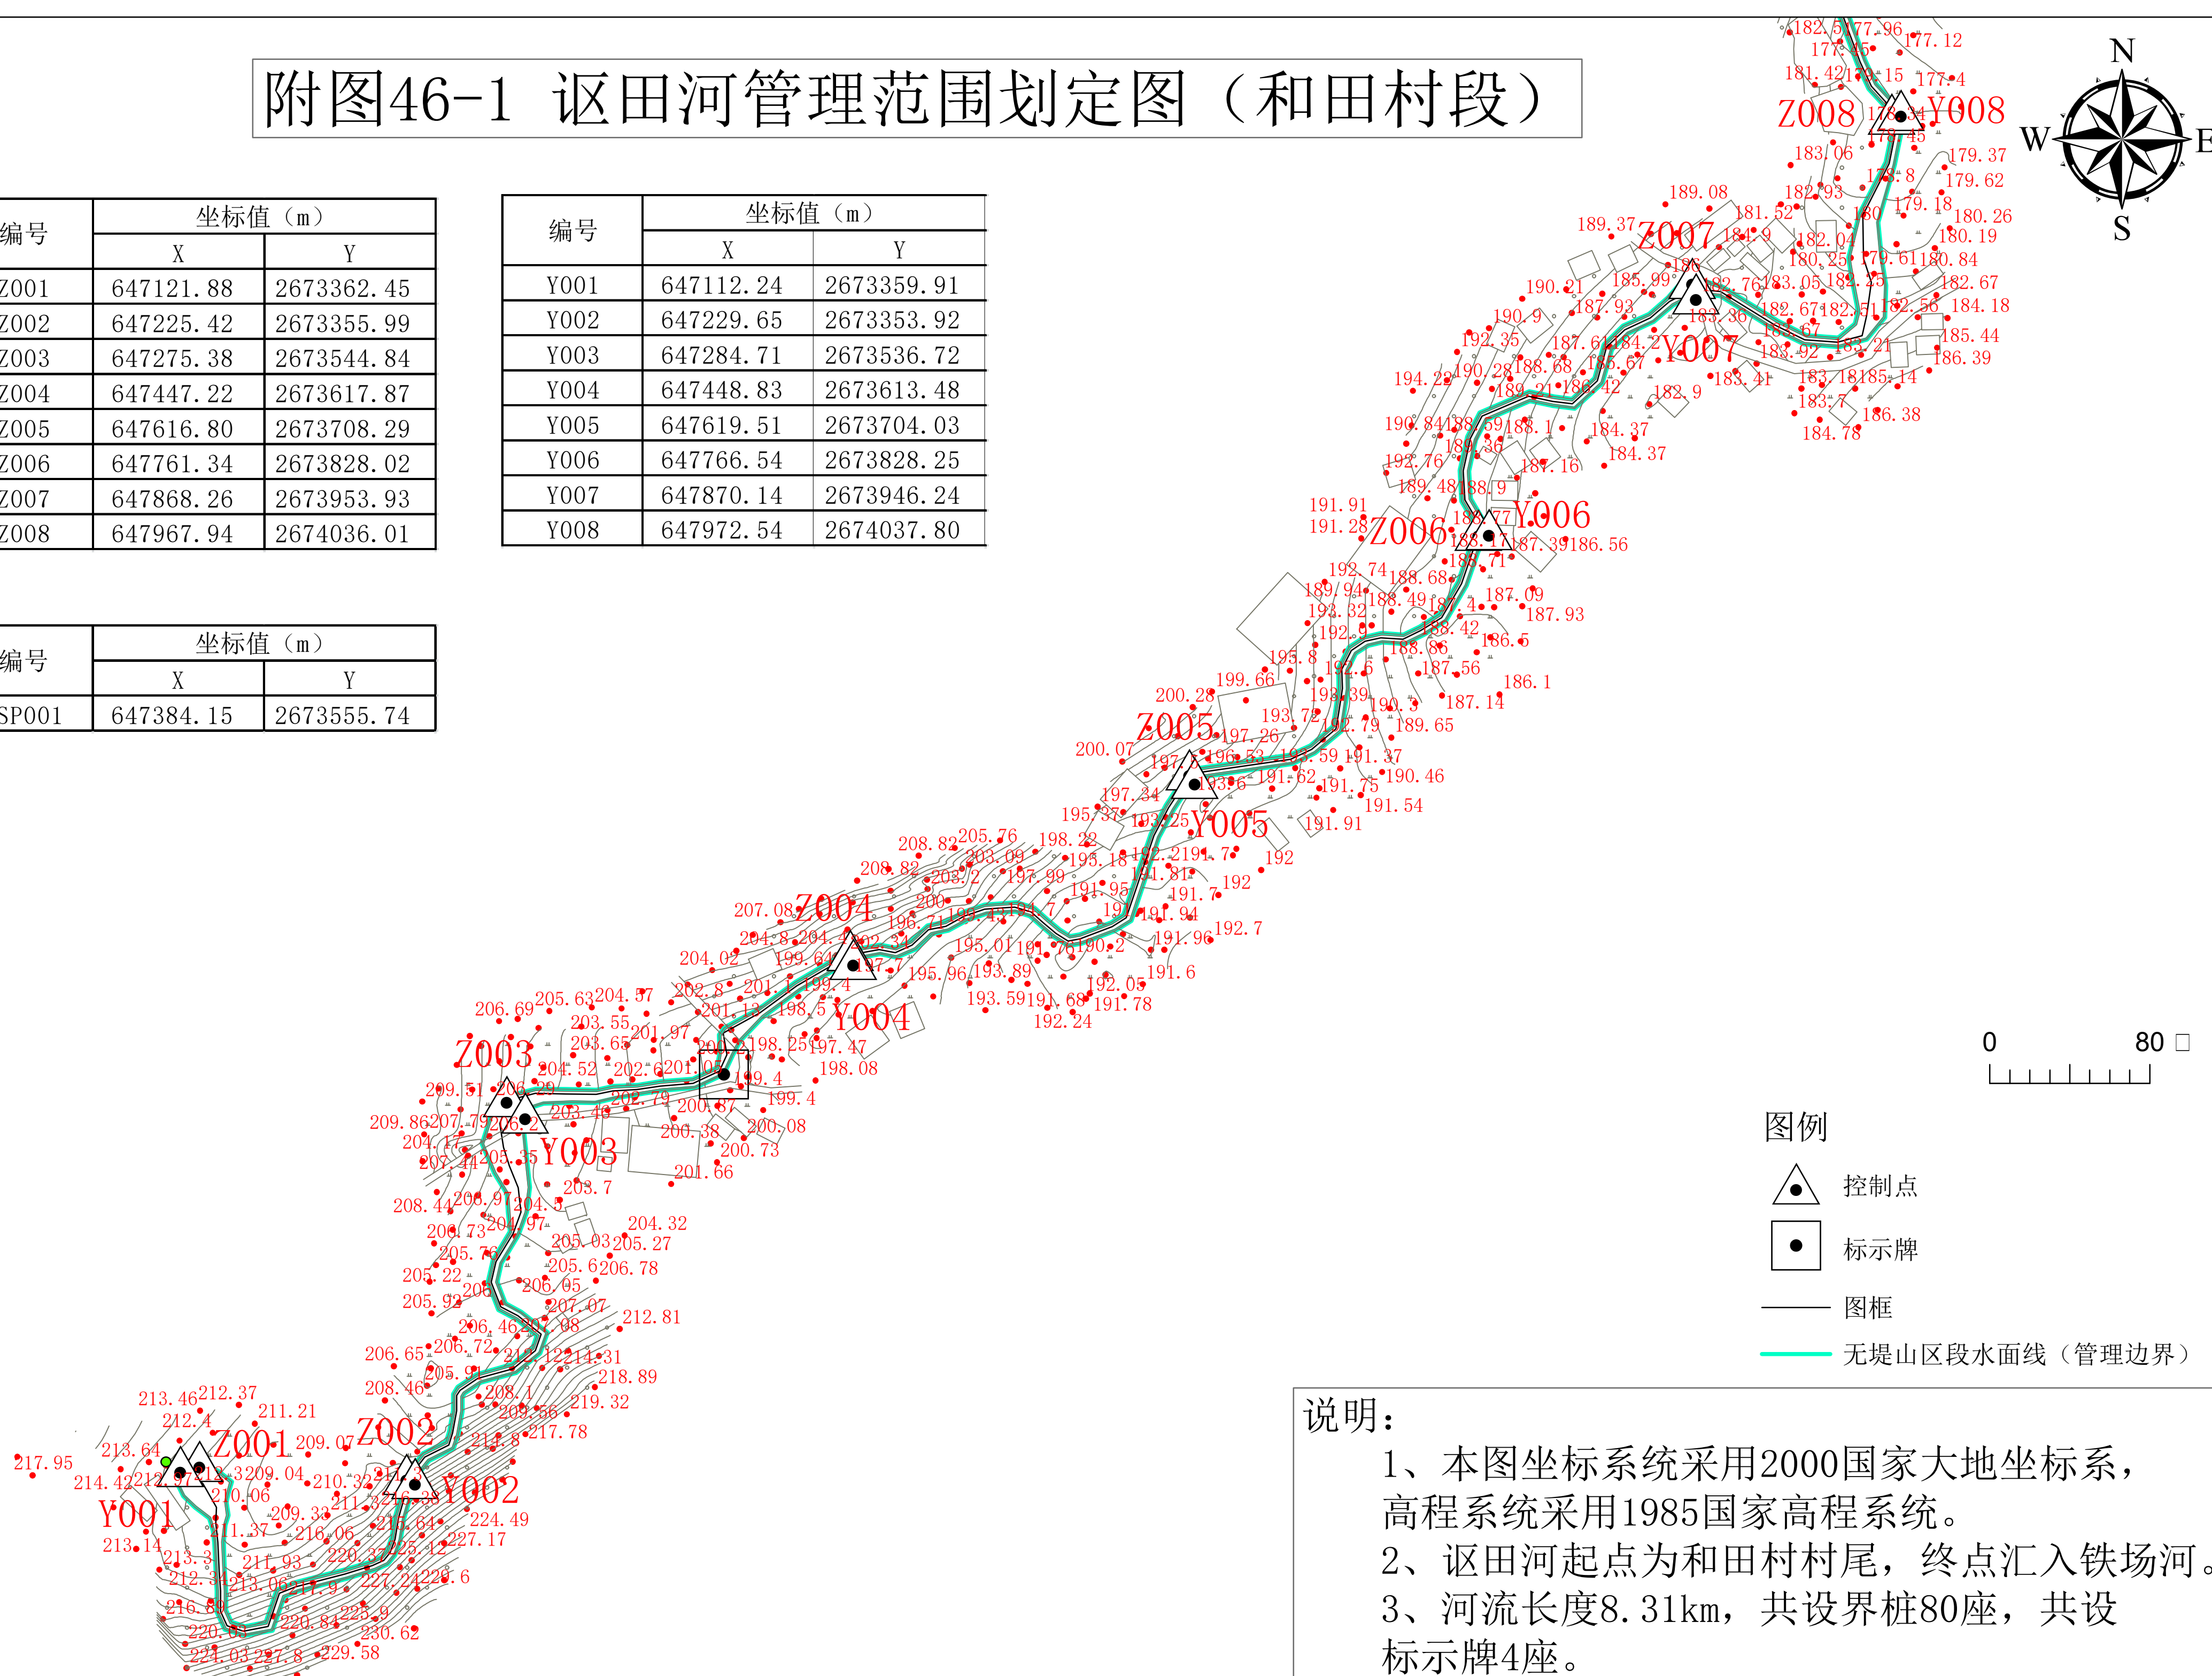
附图46-1 讴田河管理范围划定图（和田村段）

| 编号 | 坐标值（m） X | 坐标值（m） Y |
|---|---|---|
| Z001 | 647121.88 | 2673362.45 |
| Z002 | 647225.42 | 2673355.99 |
| Z003 | 647275.38 | 2673544.84 |
| Z004 | 647447.22 | 2673617.87 |
| Z005 | 647616.80 | 2673708.29 |
| Z006 | 647761.34 | 2673828.02 |
| Z007 | 647868.26 | 2673953.93 |
| Z008 | 647967.94 | 2674036.01 |

| 编号 | 坐标值（m） X | 坐标值（m） Y |
|---|---|---|
| Y001 | 647112.24 | 2673359.91 |
| Y002 | 647229.65 | 2673353.92 |
| Y003 | 647284.71 | 2673536.72 |
| Y004 | 647448.83 | 2673613.48 |
| Y005 | 647619.51 | 2673704.03 |
| Y006 | 647766.54 | 2673828.25 |
| Y007 | 647870.14 | 2673946.24 |
| Y008 | 647972.54 | 2674037.80 |

| 编号 | 坐标值（m） X | 坐标值（m） Y |
|---|---|---|
| SP001 | 647384.15 | 2673555.74 |

N
W
E
S

Z008 Y008 Z007 Y007 Z006 Y006 Z005 Y005 Z004 Y004 Z003 Y003 Z002 Y002 Z001 Y001

0 80

图例
控制点
标示牌
图框
无堤山区段水面线（管理边界）

说明：
1、本图坐标系统采用2000国家大地坐标系，高程系统采用1985国家高程系统。
2、讴田河起点为和田村村尾，终点汇入铁场河。
3、河流长度8.31km，共设界桩80座，共设标示牌4座。